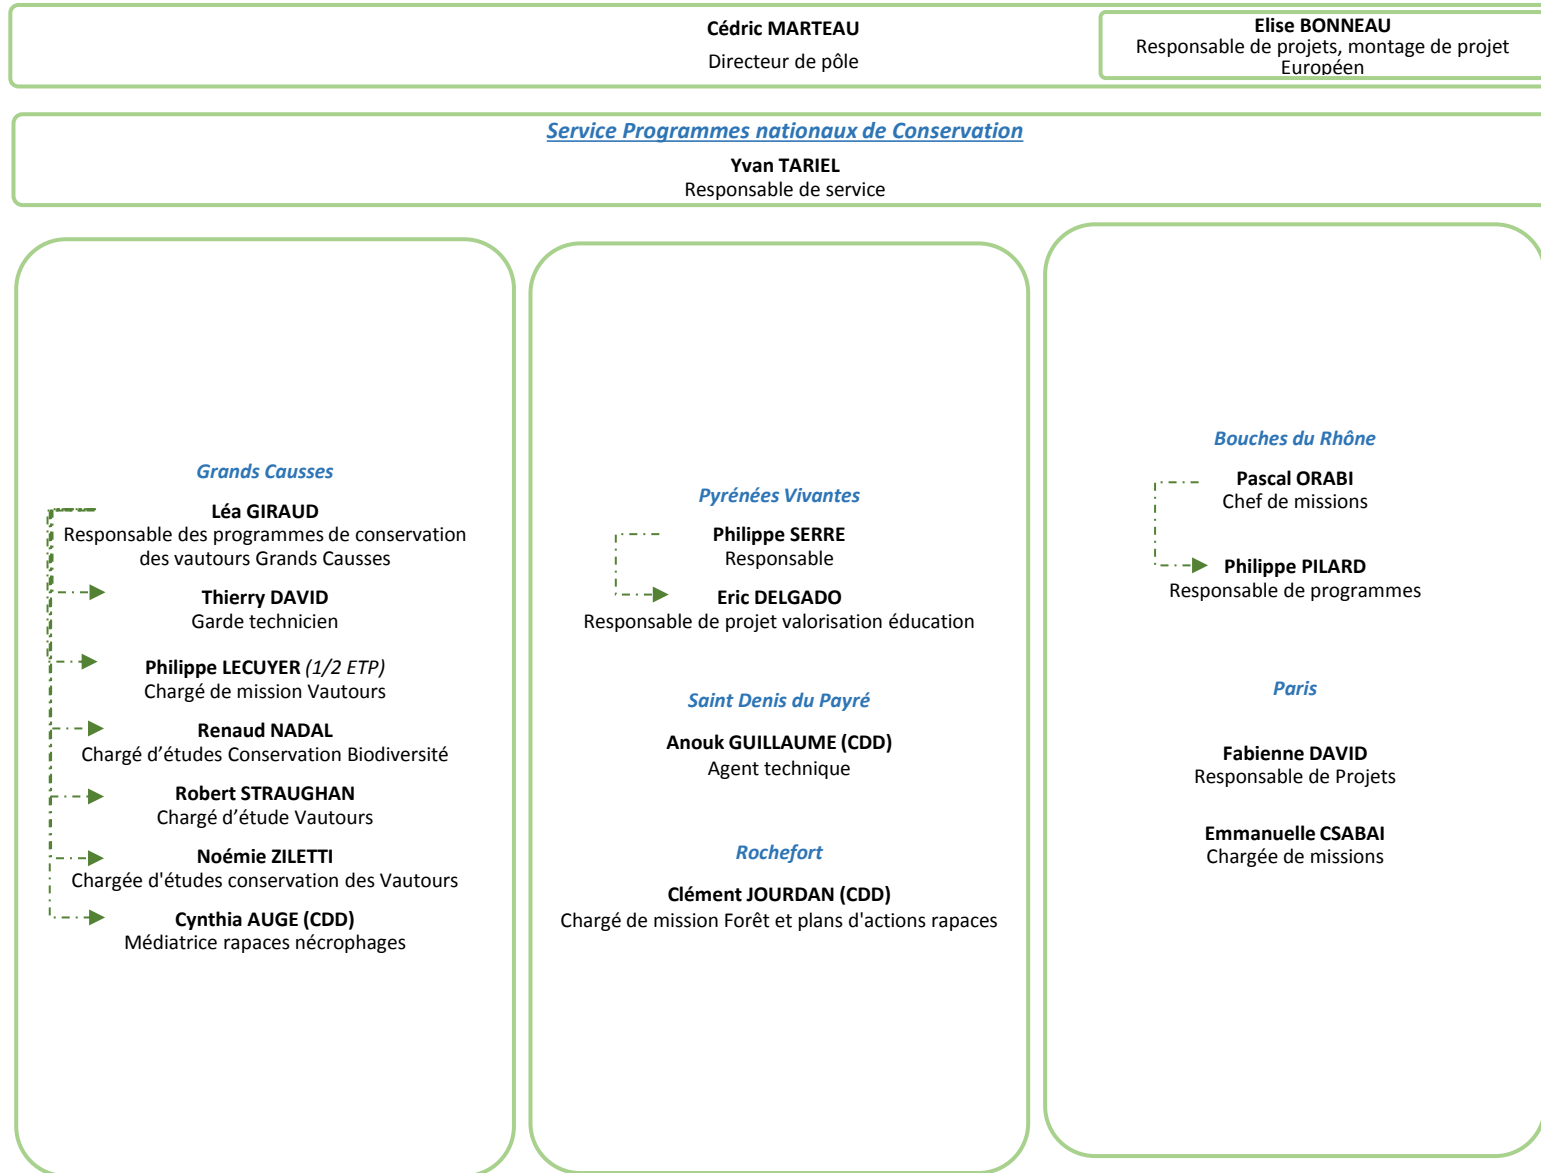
Cédric MARTEAU
Directeur de pôle

Elise BONNEAU
Responsable de projets, montage de projet Européen

Service Programmes nationaux de Conservation
Yvan TARIEL
Responsable de service

Grands Causses
Léa GIRAUD
Responsable des programmes de conservation des vautours Grands Causses

Thierry DAVID
Garde technicien

Philippe LECUYER (1/2 ETP)
Chargé de mission Vautours

Renaud NADAL
Chargé d'études Conservation Biodiversité

Robert STRAUGHAN
Chargé d'étude Vautours

Noémie ZILETTI
Chargée d'études conservation des Vautours

Cynthia AUGE (CDD)
Médiatrice rapaces nécrophages

Pyrénées Vivantes
Philippe SERRE
Responsable

Eric DELGADO
Responsable de projet valorisation éducation

Saint Denis du Payré
Anouk GUILLAUME (CDD)
Agent technique

Rochefort
Clément JOURDAN (CDD)
Chargé de mission Forêt et plans d'actions rapaces

Bouches du Rhône
Pascal ORABI
Chef de missions

Philippe PILARD
Responsable de programmes

Paris
Fabienne DAVID
Responsable de Projets

Emmanuelle CSABAI
Chargée de missions